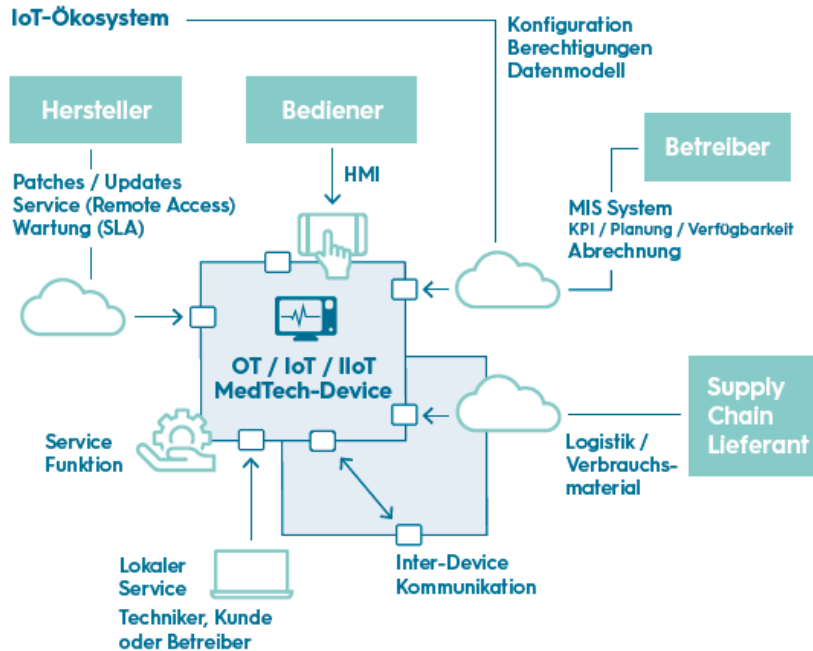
IoT-Ökosystem

Konfiguration
Berechtigungen
Datenmodell

Hersteller

Bediener

Betreiber

Patches / Updates
Service (Remote Access)
Wartung (SLA)

HMI

MIS System
KPI / Planung / Verfügbarkeit
Abrechnung

OT / IoT / IIoT
MedTech-Device

Supply
Chain
Lieferant

Service
Funktion

Logistik /
Verbrauchsmaterial

Lokaler
Service
Techniker, Kunde
oder Betreiber

Inter-Device
Kommunikation